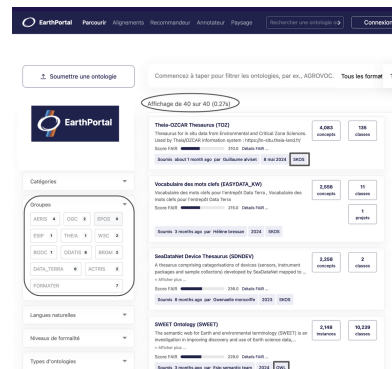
EarthPortal Parcourir Alignements Recommandeur Annotateur Paysage Rechercher une ontologie ou Connexion

Soumettre une ontologie

EarthPortal

Commencez à taper pour filtrer les ontologies, par ex., AGROVOC. Tous les format

Affichage de 40 sur 40 (0.27s)

Catégories

Groupes

AERIS 4 OGC 3 DPOS 6
EBIP 1 THEIA 1 WSC 2
BOOC 1 ODATIS 8 BRGM 0
DATA_TERRA 6 ACTRIS 3
FORMATER 7

Langues naturelles

Niveaux de formalité

Types d'ontologies

Theia-OZCAR Thesaurus (TOZ)
Thesaurus for in situ data from Environmental and Critical Zone Sciences. Used by Theia/OZCAR information system : https://in-situ.theia-land.fr/
Score FAIR 213.0 Détails FAIR ...
Soumis about 1 month ago par Guillaume alviset 8 mai 2024 SKOS
4,083 concepts
135 classes

Vocabulaire des mots clefs (EASYDATA_KW)
Vocabulaire des mots clefs pour l'entrepôt Data Terra , Vocabulaire des mots clefs pour l'entrepôt Data Terra
Score FAIR 215.0 Détails FAIR ...
Soumis 3 months ago par Hélène bressan 2024 SKOS
2,556 concepts
11 classes
1 projets

SeaDataNet Device Thesaurus (SDNDEV)
A thesaurus comprising categorisations of devices (sensors, instrument packages and sample collectors) developed by SeaDataNet mapped to ...
+ Afficher plus...
Score FAIR 236.0 Détails FAIR ...
Soumis 8 months ago par Gwenaelle moncoiffe 2023 SKOS
2,258 concepts
2 classes

SWEET Ontology (SWEET)
The semantic web for Earth and environmental terminology (SWEET) is an investigation in improving discovery and use of Earth science data,...
+ Afficher plus...
Score FAIR 229.0 Détails FAIR ...
Soumis 3 months ago par Esip semantic team 2024 OWL
2,148 instances
10,229 classes